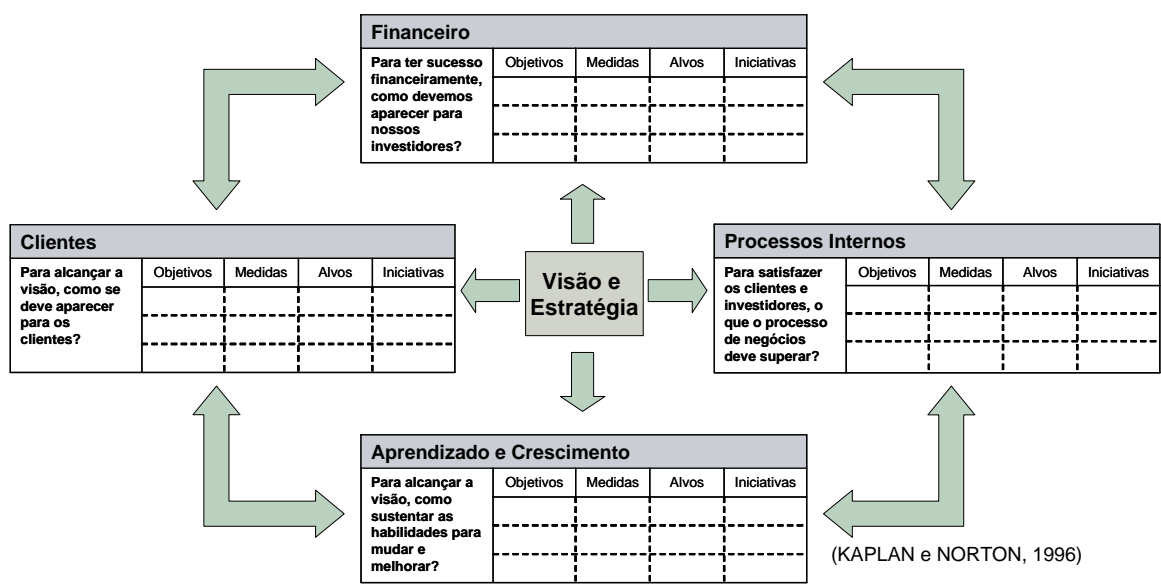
Financeiro

Para ter sucesso financeiramente, como devemos aparecer para nossos investidores?

| Objetivos | Medidas | Alvos | Iniciativas |
|---|---|---|---|
| | | | |
| | | | |
| | | | |

Clientes

Para alcançar a visão, como se deve aparecer para os clientes?

| Objetivos | Medidas | Alvos | Iniciativas |
|---|---|---|---|
| | | | |
| | | | |
| | | | |

Visão e Estratégia

Processos Internos

Para satisfazer os clientes e investidores, o que o processo de negócios deve superar?

| Objetivos | Medidas | Alvos | Iniciativas |
|---|---|---|---|
| | | | |
| | | | |
| | | | |

Aprendizado e Crescimento

Para alcançar a visão, como sustentar as habilidades para mudar e melhorar?

| Objetivos | Medidas | Alvos | Iniciativas |
|---|---|---|---|
| | | | |
| | | | |
| | | | |

(KAPLAN e NORTON, 1996)